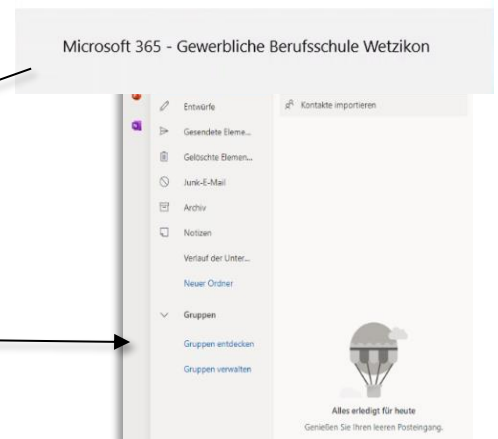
Microsoft 365 - Gewerbliche Berufsschule Wetzikon

Entwürfe
Gesendete Eleme...
Gelöschte Elemen...
Junk-E-Mail
Archiv
Notizen
Verlauf der Unter...
Neuer Ordner

Gruppen
Gruppen entdecken
Gruppen verwalten

Kontakte importieren

Alles erledigt für heute
Genießen Sie Ihren leeren Posteingang.